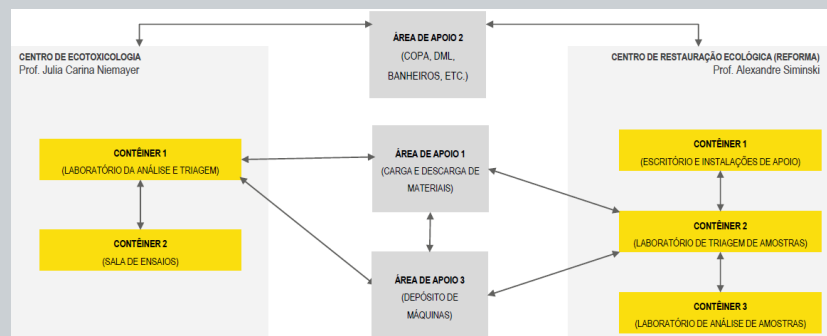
ÁREA DE APOIO 2
(COPA, DML, BANHEIROS, ETC.)

CENTRO DE ECOTOXICOLOGIA
Prof. Julia Carina Niemayer

CONTÊINER 1
(LABORATÓRIO DA ANÁLISE E TRIAGEM)

CONTÊINER 2
(SALA DE ENSAIOS)

ÁREA DE APOIO 1
(CARGA E DESCARGA DE MATERIAIS)

ÁREA DE APOIO 3
(DEPÓSITO DE MÁQUINAS)

CENTRO DE RESTAURAÇÃO ECOLÓGICA (REFORMA)
Prof. Alexandre Siminski

CONTÊINER 1
(ESCRITÓRIO E INSTALAÇÕES DE APOIO)

CONTÊINER 2
(LABORATÓRIO DE TRIAGEM DE AMOSTRAS)

CONTÊINER 3
(LABORATÓRIO DE ANÁLISE DE AMOSTRAS)